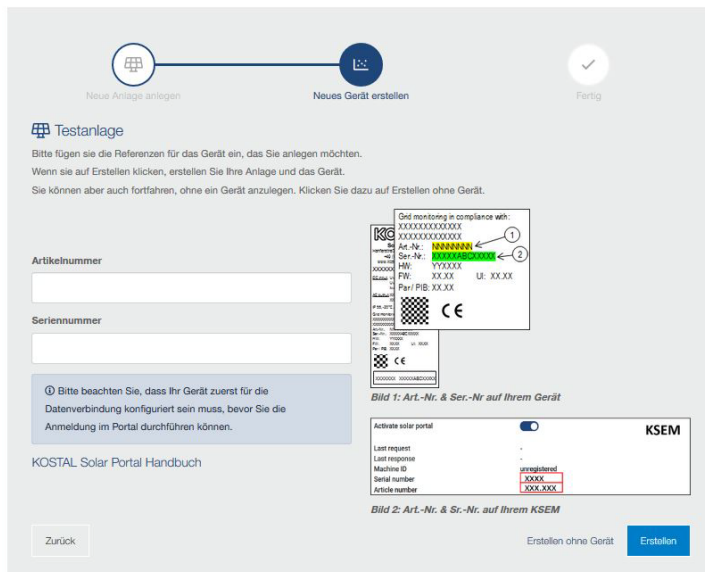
Neue Anlage anlegen

Neues Gerät erstellen

Fertig

Testanlage

Bitte fügen sie die Referenzen für das Gerät ein, das Sie anlegen möchten.
Wenn sie auf Erstellen klicken, erstellen Sie Ihre Anlage und das Gerät.
Sie können aber auch fortfahren, ohne ein Gerät anzulegen. Klicken Sie dazu auf Erstellen ohne Gerät.

Artikelnummer

Seriennummer

ⓘ Bitte beachten Sie, dass Ihr Gerät zuerst für die Datenverbindung konfiguriert sein muss, bevor Sie die Anmeldung im Portal durchführen können.

KOSTAL Solar Portal Handbuch

Grid monitoring in compliance with:
XXXXXXXXXXXXX
XXXXXXXXXXXXX
Art.-Nr.: NNNNNNNN
Ser.-Nr.: XXXXXXABCXXXXX
HW: YYXXXX
FW: XX.XX UI: XX.XX
Par/ PIB: XX.XX

1
2

CE

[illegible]

Bild 1: Art.-Nr. & Ser.-Nr auf Ihrem Gerät

Activate solar portal

KSEM

Last request -
Last response -
Machine ID unregistered
Serial number XXXX
Article number XXX.XXX

Bild 2: Art.-Nr. & Sr.-Nr. auf Ihrem KSEM

Zurück

Erstellen ohne Gerät

Erstellen